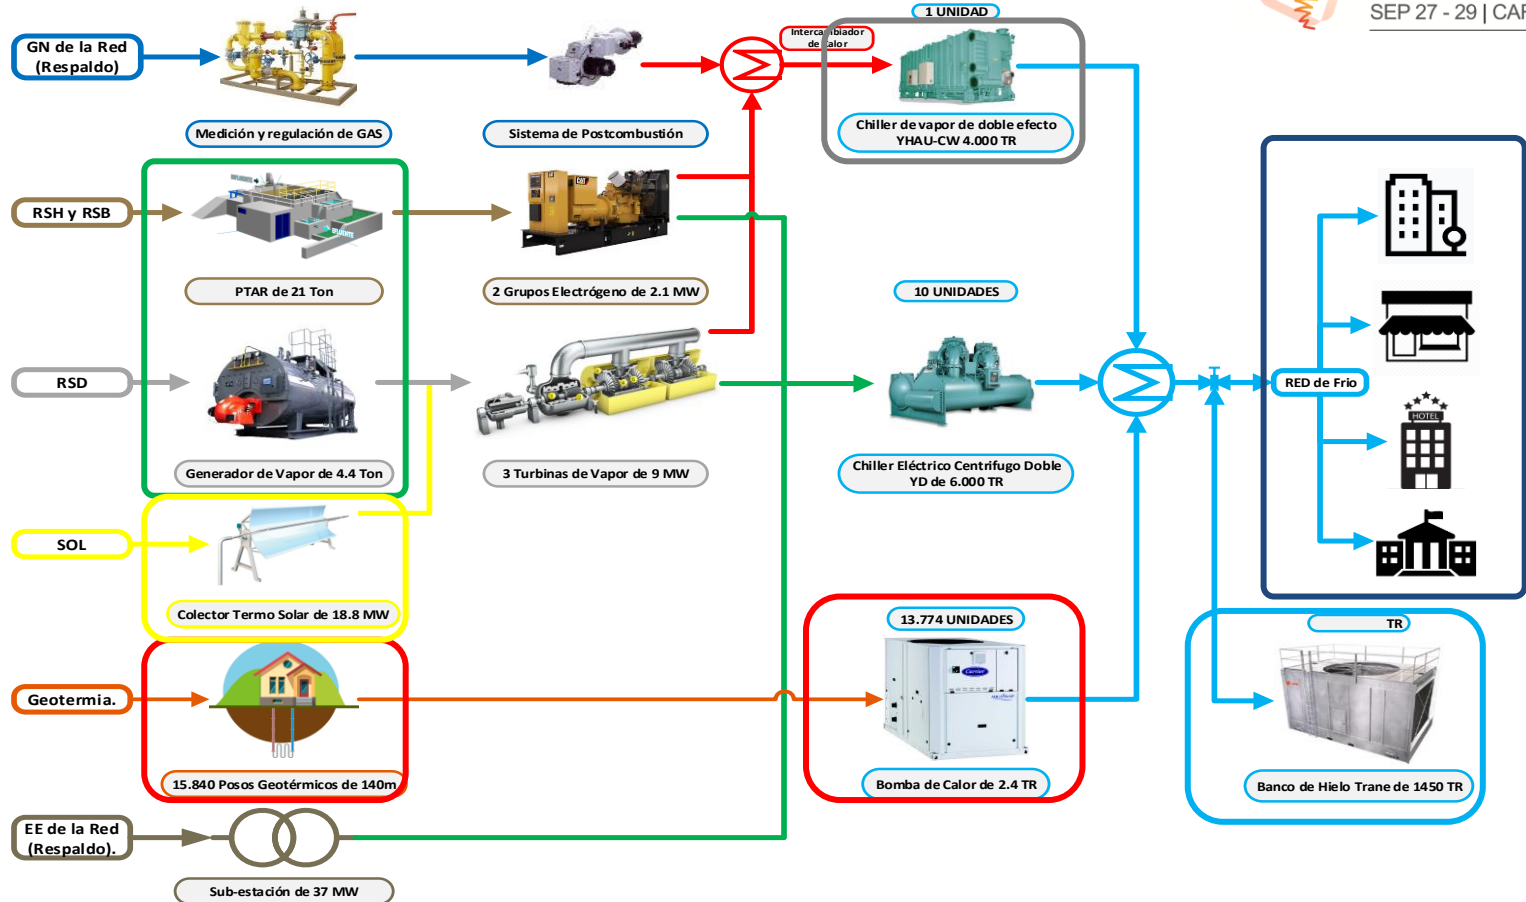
SEP 27 - 29 | CAR

GN de la Red (Respaldo)

Medición y regulación de GAS

Sistema de Postcombustión

Intercambiador de calor

1 UNIDAD

Chiller de vapor de doble efecto YHAU-CW 4.000 TR

RSH y RSB

PTAR de 21 Ton

2 Grupos Electrógeno de 2.1 MW

10 UNIDADES

RSD

Generador de Vapor de 4.4 Ton

3 Turbinas de Vapor de 9 MW

Chiller Eléctrico Centrifugo Doble YD de 6.000 TR

RED de Frio

HOTEL

SOL

Colector Termo Solar de 18.8 MW

13.774 UNIDADES

TR

Geotermia.

15.840 Posos Geotérmicos de 140m

Bomba de Calor de 2.4 TR

Banco de Hielo Trane de 1450 TR

EE de la Red (Respaldo).

Sub-estación de 37 MW